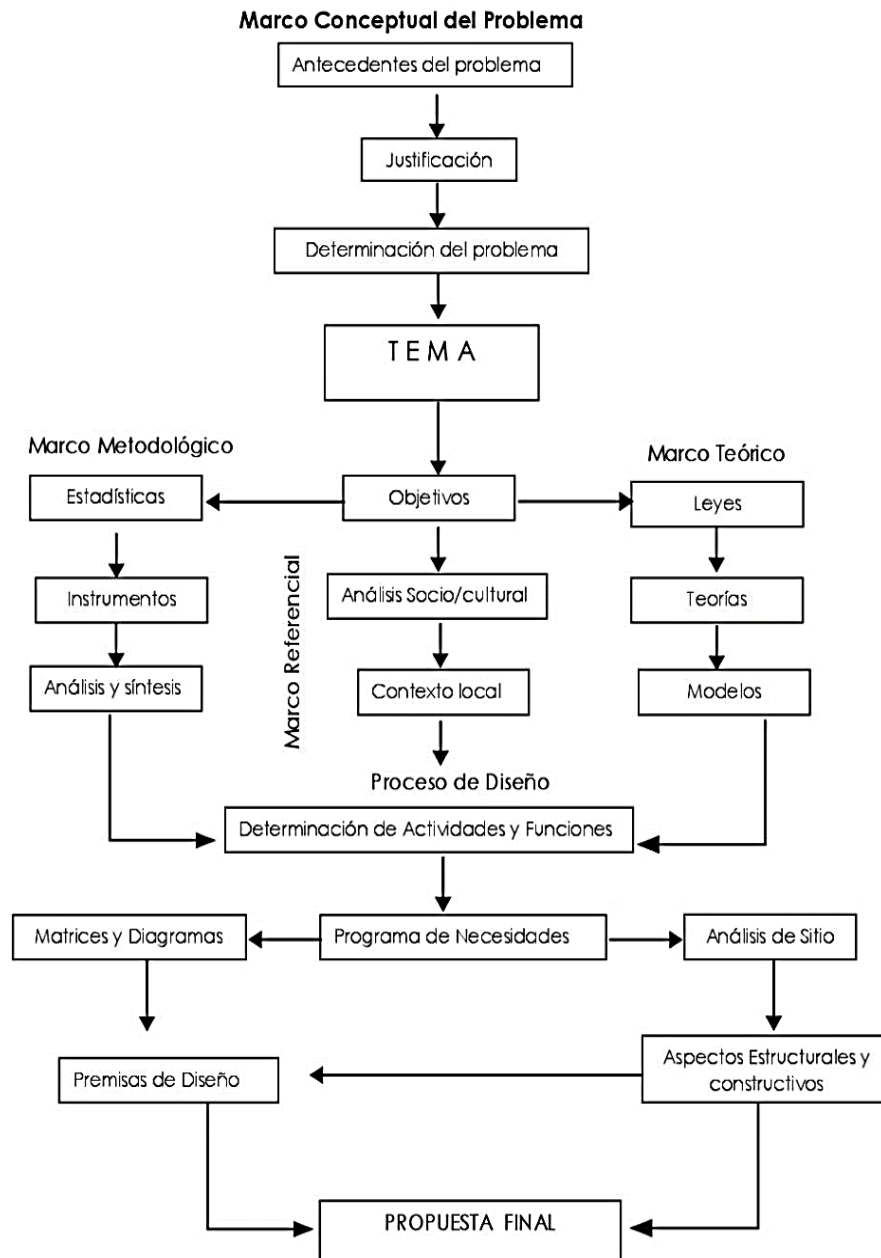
Marco Conceptual del Problema

Antecedentes del problema

Justificación

Determinación del problema

TEMA

Marco Metodológico

Marco Teórico

Estadísticas

Objetivos

Leyes

Marco Referencial

Instrumentos

Análisis Socio/cultural

Teorías

Análisis y síntesis

Contexto local

Modelos

Proceso de Diseño

Determinación de Actividades y Funciones

Matrices y Diagramas

Programa de Necesidades

Análisis de Sitio

Premisas de Diseño

Aspectos Estructurales y constructivos

PROPUESTA FINAL